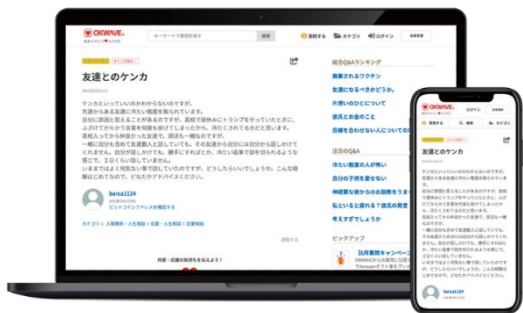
OKWAVE

キーワードで質問を探す

検索

質問する

カテゴリ

ログイン

新規登録

友達とのケンカ

ケンカしていいのかわからないのですが、

renai1124

総合Q&Aランキング

友達になるべきかどうか

片思いのひとについて

注目のQ&A

ピックアップ

友達とのケンカ

renai1124